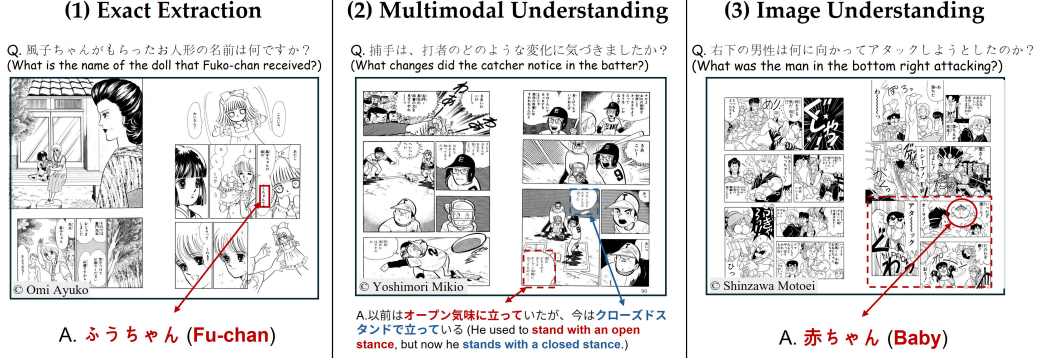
(1) Exact Extraction

Q. 風子ちゃんがもらったお人形の名前は何ですか？
(What is the name of the doll that Fuko-chan received?)

© Omi Ayuko

A. ふうちゃん (Fu-chan)

(2) Multimodal Understanding

Q. 捕手は、打者のどのような変化に気づきましたか？
(What changes did the catcher notice in the batter?)

© Yoshimori Mikio

A.以前はオープン気味に立っていたが、今はクローズドスタンドで立っている (He used to stand with an open stance, but now he stands with a closed stance.)

(3) Image Understanding

Q. 右下の男性は何に向かってアタックしようとしたのか？
(What was the man in the bottom right attacking?)

© Shinzawa Motoei

A. 赤ちゃん (Baby)